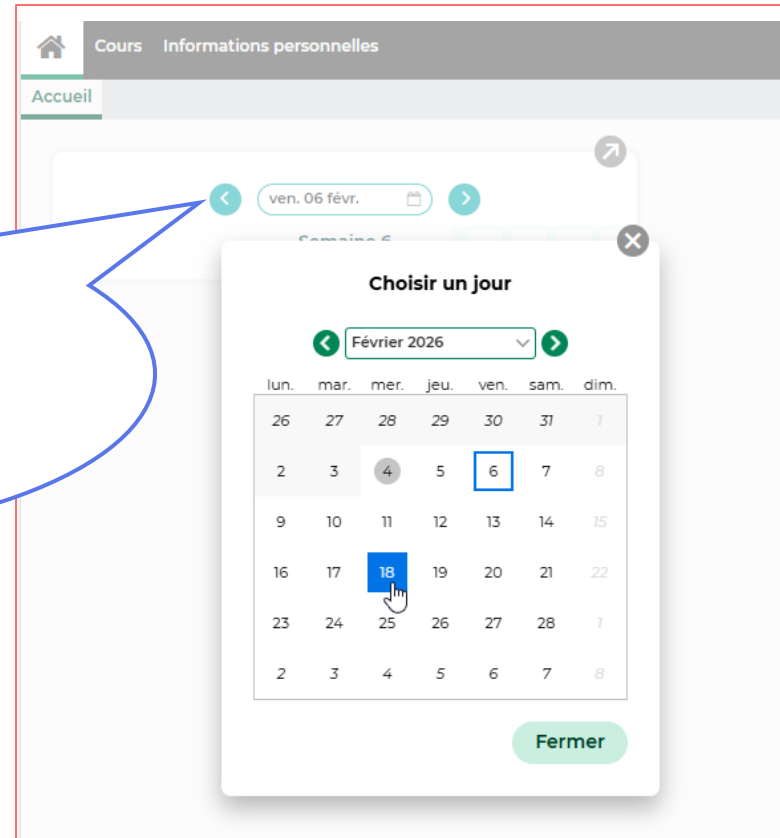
Cours Informations personnelles

Accueil

ven. 06 févr.

Semaine 6

Choisir un jour

Février 2026

| lun. | mar. | mer. | jeu. | ven. | sam. | dim. |
|---|---|---|---|---|---|---|
| 26 | 27 | 28 | 29 | 30 | 31 | 1 |
| 2 | 3 | 4 | 5 | 6 | 7 | 8 |
| 9 | 10 | 11 | 12 | 13 | 14 | 15 |
| 16 | 17 | 18 | 19 | 20 | 21 | 22 |
| 23 | 24 | 25 | 26 | 27 | 28 | 1 |
| 2 | 3 | 4 | 5 | 6 | 7 | 8 |

Fermer